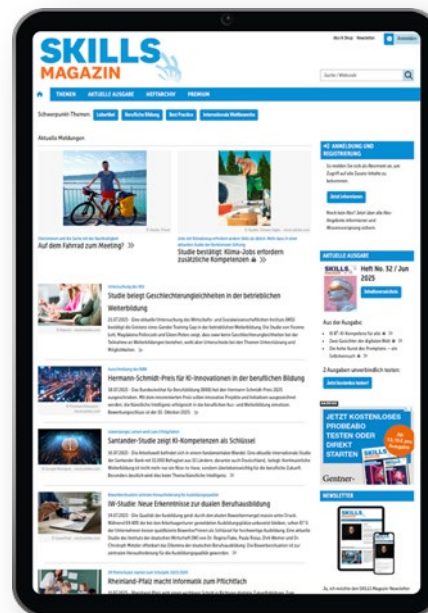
SKILLS MAGAZIN

Abo & Shop Newsletter Anmelden

Suchen / Webcode

THEMEN AKTUELLE AUSGABE HEFTARCHIV PREMIUM

Schwerpunkt-Themen: Lehrkräfte Berufliche Bildung Best Practice Internationale Wettbewerbe

Aktuelle Meldungen

Auf dem Fahrrad zum Meeting? »

Studie bestätigt: Klima-Jobs erfordern zusätzliche Kompetenzen »

Studie belegt Geschlechterungleichheiten in der betrieblichen Weiterbildung

Hermann-Schmidt-Preis für KI-Innovationen in der beruflichen Bildung

Santander-Studie zeigt KI-Kompetenzen als Schlüssel

IW-Studie: Neue Erkenntnisse zur dualen Berufsausbildung

Rheinland-Pfalz macht Informatik zum Pflichtfach

ANMELDUNG UND REGISTRIERUNG

Jetzt informieren

AKTUELLE AUSGABE

SKILLS Heft No. 32 / Juni 2025

Aus der Ausgabe:

Jetzt kostenlos lesen

JETZT KOSTENLOSES PROBEABO TESTEN ODER DIREKT STARTEN

NEWSLETTER